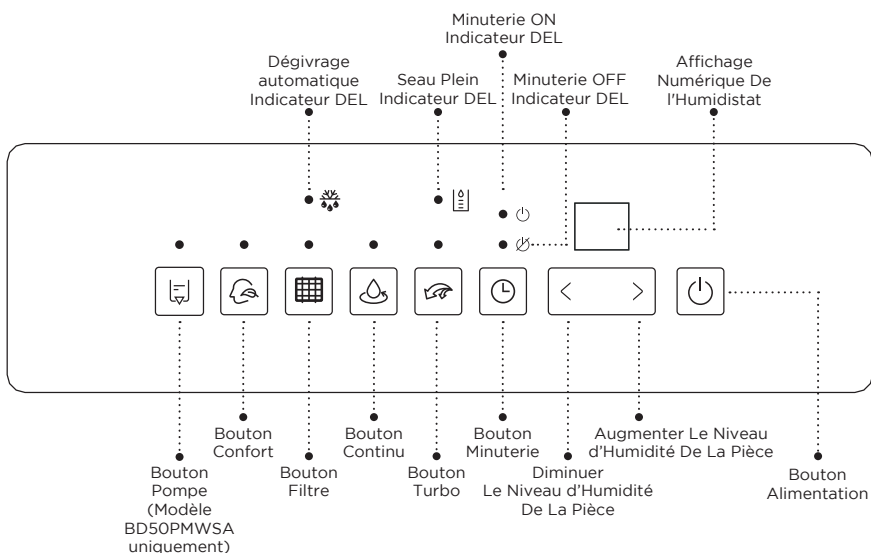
Minuterie ON
Indicateur DEL

Dégivrage automatique
Indicateur DEL

Seau Plein
Indicateur DEL

Minuterie OFF
Indicateur DEL

Affichage
Numérique De
l'Humidistat

Bouton
Confort

Bouton
Continu

Bouton
Minuterie

Augmenter Le Niveau
d'Humidité De La Pièce

Bouton
Pompe
(Modèle
BD50PMWSA
uniquement)

Bouton
Filtre

Bouton
Turbo

Diminuer
Le Niveau d'Humidité
De La Pièce

Bouton
Alimentation